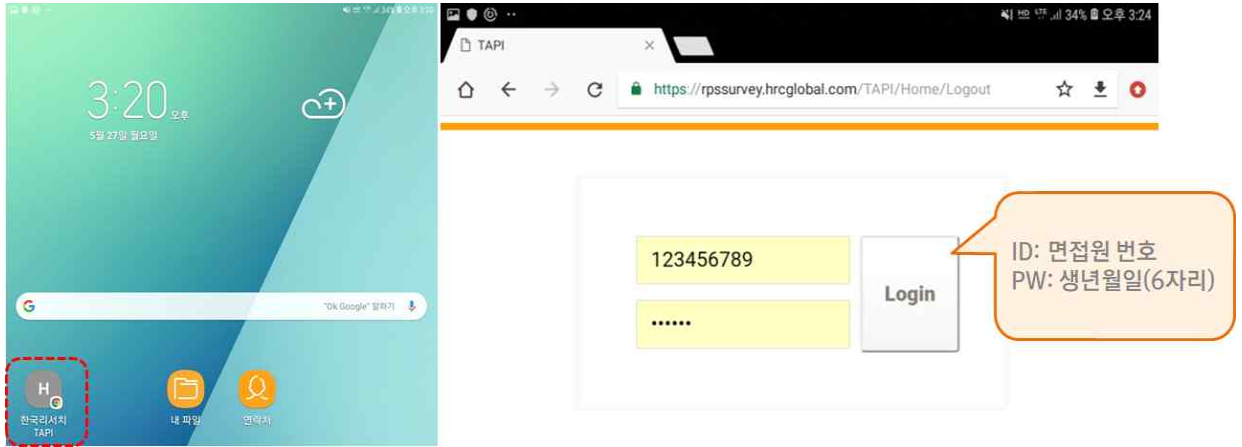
3:20 오후
5월 27일 월요일

"Ok Google" 말하기

H
한국리서치 TAPI

내 파일

연락처

34% 오후 3:24

TAPI

https://rpssurvey.hrcglobal.com/TAPI/Home/Logout

123456789

••••••

Login

ID: 면접원 번호
PW: 생년월일(6자리)